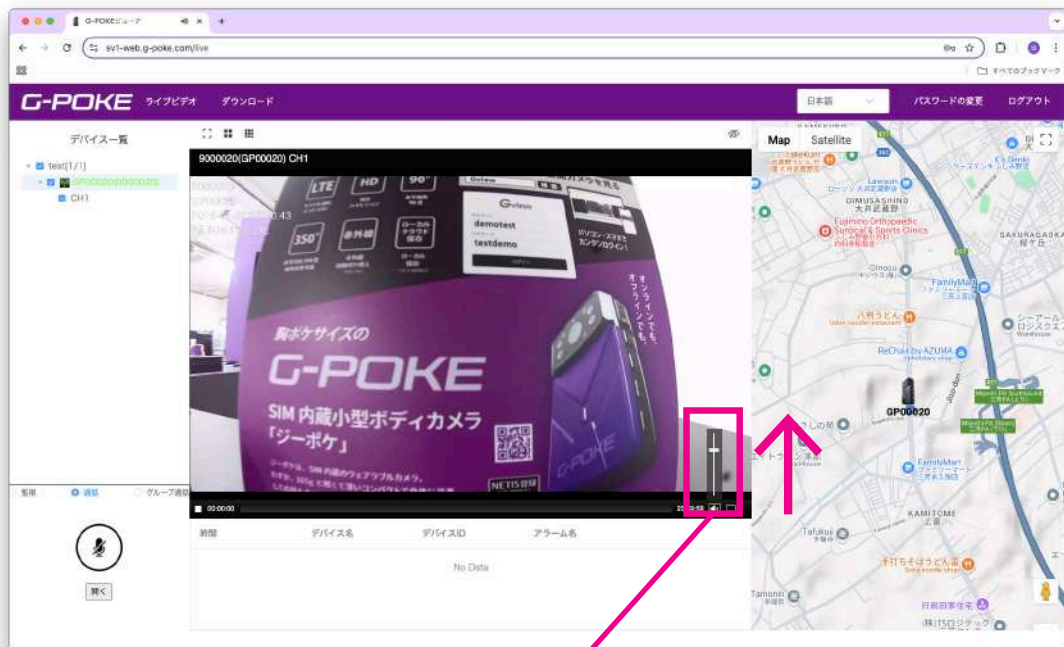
G-POKEビューア

sv1-web.g-poke.com/live

すべてのブックマーク

G-POKE ライブビデオ ダウンロード

日本語

パスワードの変更 ログアウト

デバイス一覧

test[1/1]

GP00020000000020

CH1

9000020(GP00020) CH1

LTE HD 90° 350°

demotest

testdemo

パソコン・スマホで カンタンログイン!

オンラインでも、オフラインでも。

胸ポケサイズの

G-POKE

SIM 内蔵小型ボディカメラ

「ジーポケ」

NETIS登録

G-POKE

00:00:00

監視 通話 グループ通話

聞く

時間 デバイス名 デバイスID アラーム名

No Data

Map Satellite

DIMUSASHINO

大井武蔵野

Fujimino Orthopaedic Surgical & Sports Clinics

Ginosu

FamilyMart

SAKURADAKAMI

桜ケ丘

Udon noodle restaurant

ReChair by AZUMA

GP00020

FamilyMart

KAMITOME

上留

Tafukuo

Tamonin

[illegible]